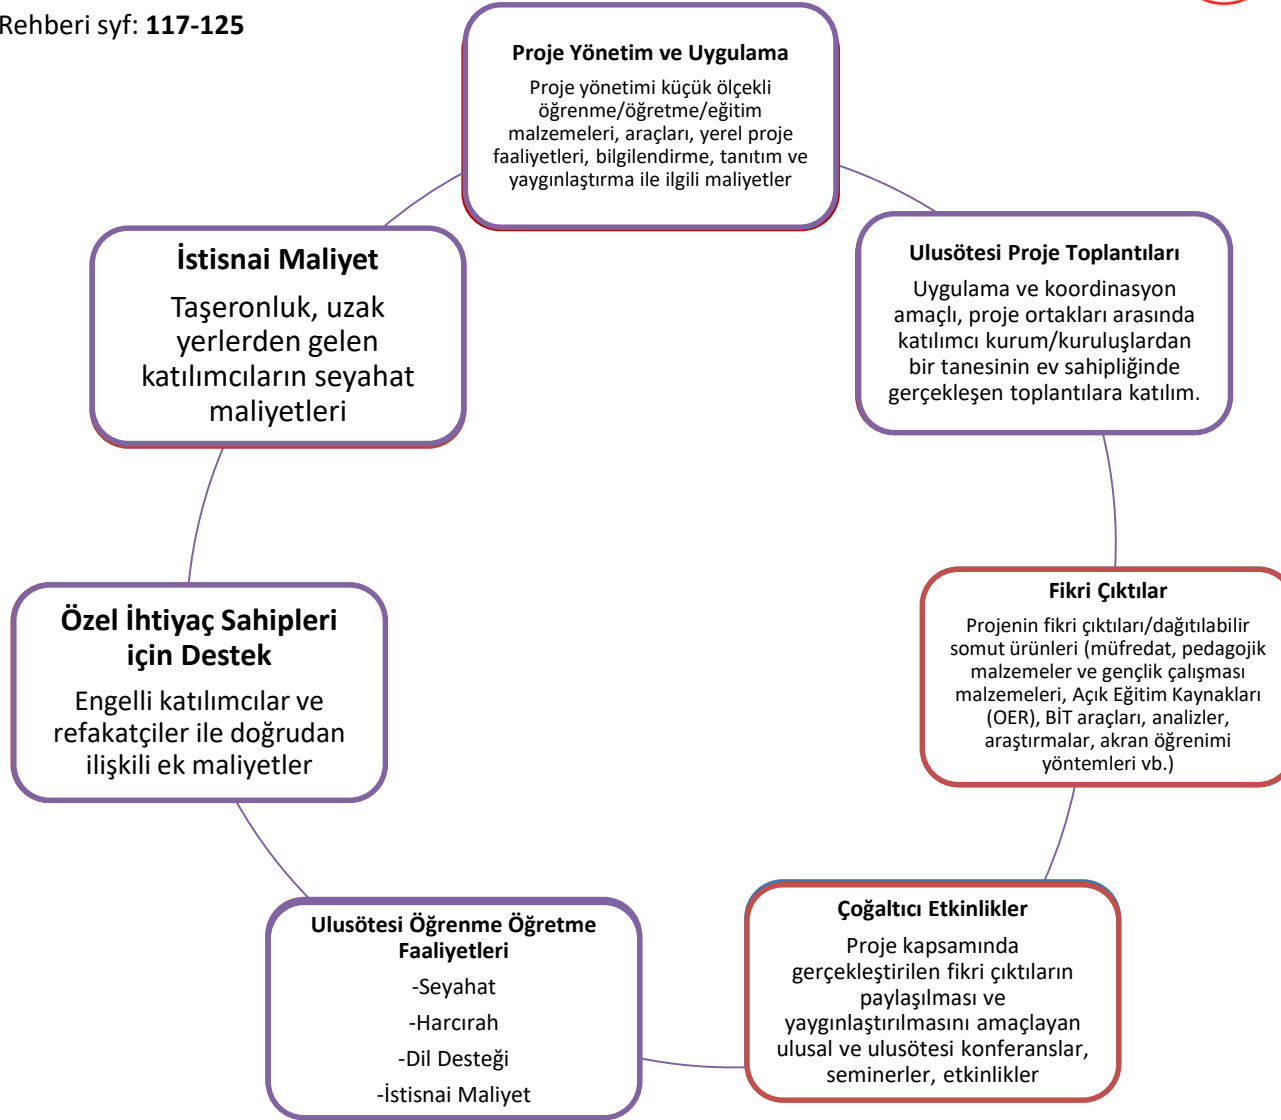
Rehberi syf: **117-125**

**Proje Yönetim ve Uygulama**

Proje yönetimi küçük ölçekli öğrenme/öğretme/eğitim malzemeleri, araçları, yerel proje faaliyetleri, bilgilendirme, tanıtım ve yaygınlaştırma ile ilgili maliyetler

**Ulusötesi Proje Toplantıları**

Uygulama ve koordinasyon amaçlı, proje ortakları arasında katılımcı kurum/kuruluşlardan bir tanesinin ev sahipliğinde gerçekleşen toplantılara katılım.

**Fikri Çıktılar**

Projenin fikri çıktıları/dağıtılabilir somut ürünleri (müfredat, pedagojik malzemeler ve gençlik çalışması malzemeleri, Açık Eğitim Kaynakları (OER), BİT araçları, analizler, araştırmalar, akran öğrenimi yöntemleri vb.)

**Çoğaltıcı Etkinlikler**

Proje kapsamında gerçekleştirilen fikri çıktıların paylaşılması ve yaygınlaştırılmasını amaçlayan ulusal ve ulusötesi konferanslar, seminerler, etkinlikler

**Ulusötesi Öğrenme Öğretme Faaliyetleri**

-Seyahat

-Harcırah

-Dil Desteği

-İstisnai Maliyet

**Özel İhtiyaç Sahipleri için Destek**

Engelli katılımcılar ve refakatçiler ile doğrudan ilişkili ek maliyetler

**İstisnai Maliyet**

Taşeronluk, uzak yerlerden gelen katılımcıların seyahat maliyetleri